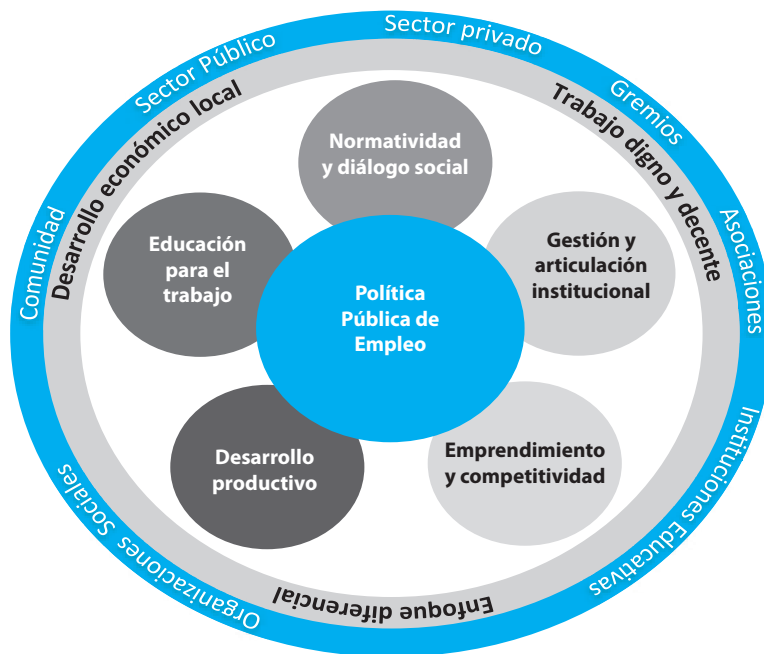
Sector privado
Gremios
Asociaciones
Instituciones Educativas
Organizaciones Sociales
Comunidad
Sector Público

Desarrollo económico local
Trabajo digno y decente
Enfoque diferencial

Normatividad y diálogo social

Gestión y articulación institucional

Emprendimiento y competitividad

Desarrollo productivo

Educación para el trabajo

Política Pública de Empleo